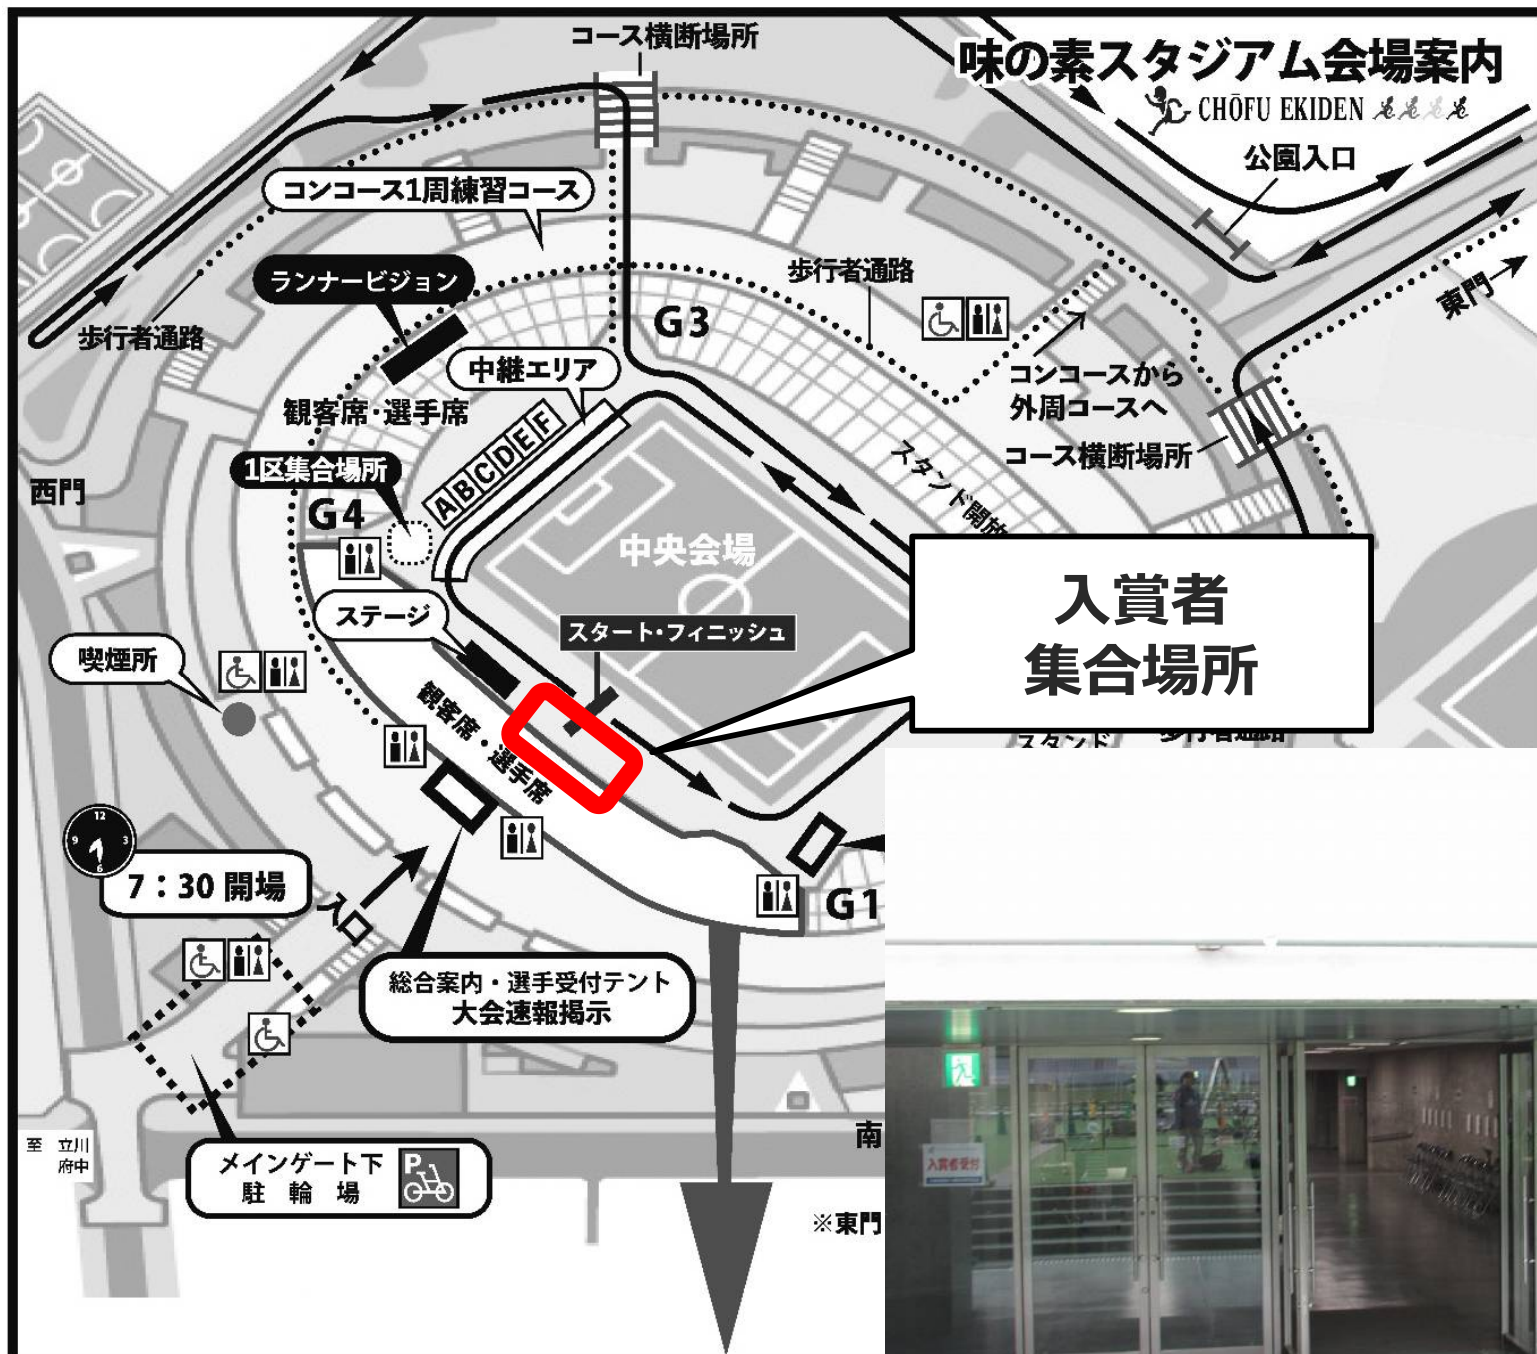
味の素スタジアム会場案内
CHŌFU EKIDEN

コース横断場所

公園入口

コンコース1周練習コース

ランナービジョン

歩行者通路

歩行者通路

G3

中継エリア

観客席・選手席

コンコースから
外周コースへ

コース横断場所

東門

西門

1区集合場所

G4

ABCDEF

スタンド開放

中央会場

入賞者
集合場所

ステージ

スタート・フィニッシュ

喫煙所

観客席・選手席

7：30 開場

入口

G1

総合案内・選手受付テント
大会速報掲示

南

至 立川
府中

メインゲート下
駐 輪 場

P

※東門

入賞者受付